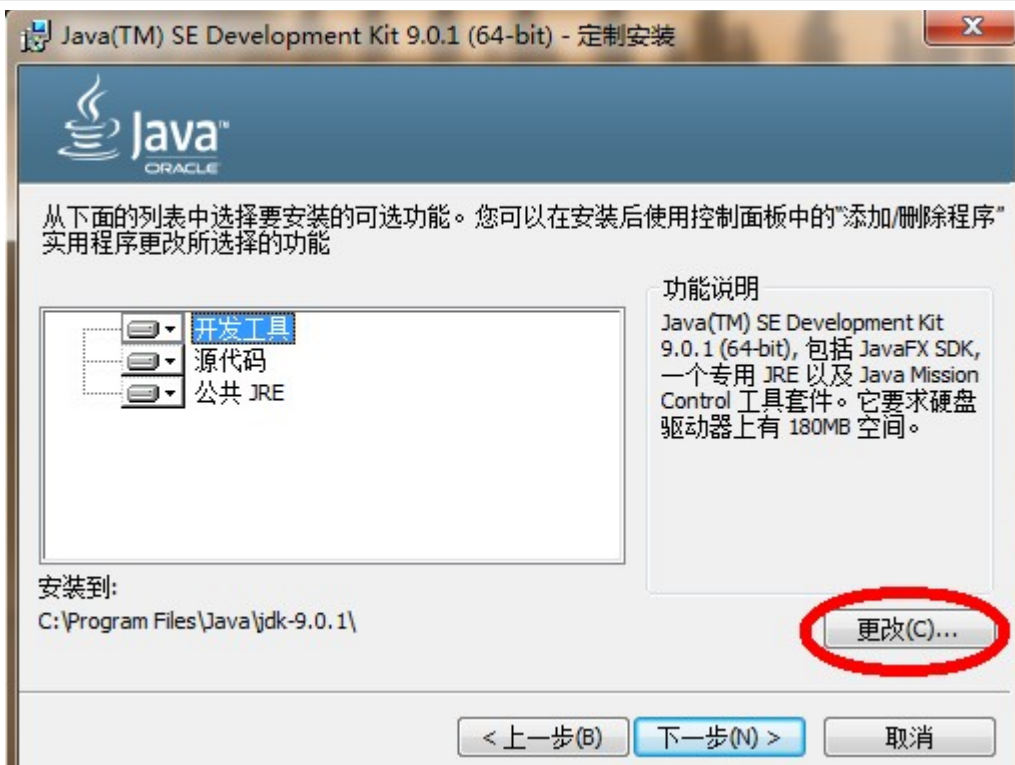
Java(TM) SE Development Kit 9.0.1 (64-bit) - 定制安装

Java
ORACLE

从下面的列表中选择要安装的可选功能。您可以在安装后使用控制面板中的"添加/删除程序"实用程序更改所选择的功能

开发工具
源代码
公共 JRE

功能说明
Java(TM) SE Development Kit 9.0.1 (64-bit), 包括 JavaFX SDK, 一个专用 JRE 以及 Java Mission Control 工具套件。它要求硬盘驱动器上有 180MB 空间。

安装到:
C:\Program Files\Java\jdk-9.0.1\

更改(C)...

< 上一步(B)
下一步(N) >
取消